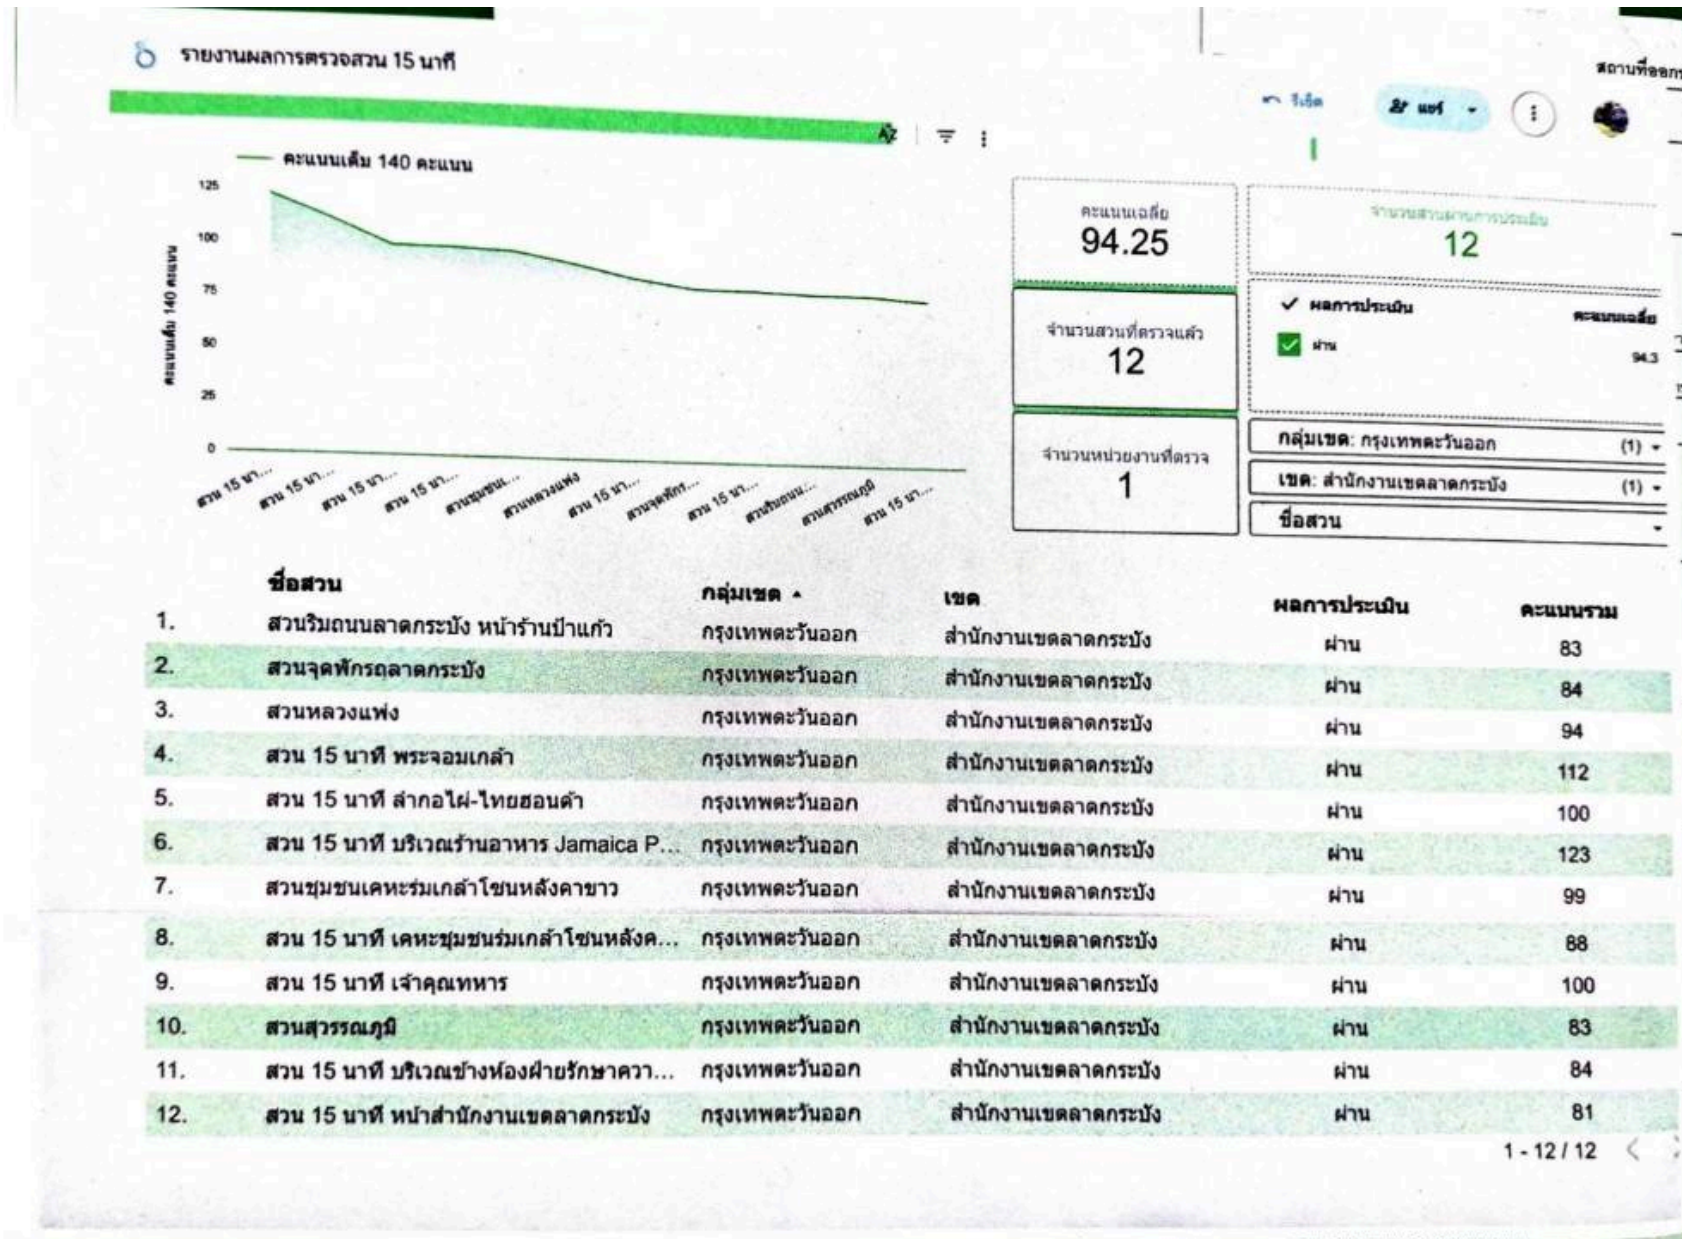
รายงานผลการตรวจสวน 15 นาที

สถานที่ออก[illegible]

รีเซ็ต แชร์

คะแนนเต็ม 140 คะแนน

125
100
75
50
25
0

คะแนนเต็ม 140 คะแนน

สวน 15 นา... สวน 15 นา... สวน 15 นา... สวน 15 นา... สวนชุมชน... สวนหลวงแพ่ง สวน 15 นา... สวนจุดพัก... สวน 15 นา... สวนริมถนน... สวนสุวรรณภูมิ สวน 15 นา...

คะแนนเฉลี่ย
94.25

จำนวนสวนผ่านการประเมิน
12

จำนวนสวนที่ตรวจแล้ว
12

✓ ผลการประเมิน คะแนนเฉลี่ย
ผ่าน 94.3

จำนวนหน่วยงานที่ตรวจ
1

กลุ่มเขต: กรุงเทพตะวันออก (1)
เขต: สำนักงานเขตลาดกระบัง (1)
ชื่อสวน

| | ชื่อสวน | กลุ่มเขต ▲ | เขต | ผลการประเมิน | คะแนนรวม |
|---|---|---|---|---|---|
| 1. | สวนริมถนนลาดกระบัง หน้าร้านป้าแก้ว | กรุงเทพตะวันออก | สำนักงานเขตลาดกระบัง | ผ่าน | 83 |
| 2. | สวนจุดพักรถลาดกระบัง | กรุงเทพตะวันออก | สำนักงานเขตลาดกระบัง | ผ่าน | 84 |
| 3. | สวนหลวงแพ่ง | กรุงเทพตะวันออก | สำนักงานเขตลาดกระบัง | ผ่าน | 94 |
| 4. | สวน 15 นาที พระจอมเกล้า | กรุงเทพตะวันออก | สำนักงานเขตลาดกระบัง | ผ่าน | 112 |
| 5. | สวน 15 นาที ลำกอไผ่-ไทยฮอนด้า | กรุงเทพตะวันออก | สำนักงานเขตลาดกระบัง | ผ่าน | 100 |
| 6. | สวน 15 นาที บริเวณร้านอาหาร Jamaica P... | กรุงเทพตะวันออก | สำนักงานเขตลาดกระบัง | ผ่าน | 123 |
| 7. | สวนชุมชนเคหะร่มเกล้าโซนหลังคาขาว | กรุงเทพตะวันออก | สำนักงานเขตลาดกระบัง | ผ่าน | 99 |
| 8. | สวน 15 นาที เคหะชุมชนร่มเกล้าโซนหลังค... | กรุงเทพตะวันออก | สำนักงานเขตลาดกระบัง | ผ่าน | 88 |
| 9. | สวน 15 นาที เจ้าคุณทหาร | กรุงเทพตะวันออก | สำนักงานเขตลาดกระบัง | ผ่าน | 100 |
| 10. | สวนสุวรรณภูมิ | กรุงเทพตะวันออก | สำนักงานเขตลาดกระบัง | ผ่าน | 83 |
| 11. | สวน 15 นาที บริเวณข้างห้องฝ่ายรักษาควา... | กรุงเทพตะวันออก | สำนักงานเขตลาดกระบัง | ผ่าน | 84 |
| 12. | สวน 15 นาที หน้าสำนักงานเขตลาดกระบัง | กรุงเทพตะวันออก | สำนักงานเขตลาดกระบัง | ผ่าน | 81 |

1 - 12 / 12